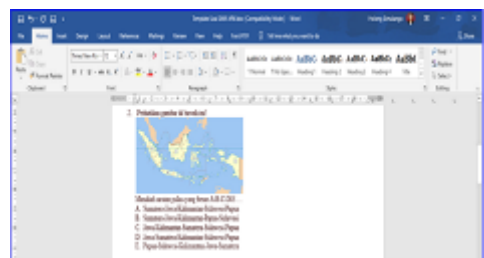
Template Soal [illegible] (Compatibility Mode) - Word

File Home Insert Design Layout References Mailings Review View Help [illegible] Tell me what you want to do

Share

Paste
Format Painter
Clipboard
Times New Ro - 12
Font
Paragraph
AaBbCcDc AaBbCcDc AaBbC AaBbC AaBbC AaBbC AaBbCcI AaBI
¶ Normal ¶ No Spac... Heading 1 Heading 2 Heading 3 Heading 4 Heading 5 Title
Styles
Find
Replace
Select
Editing

2. Perhatikan gambar di bawah ini!

Menurut urutan pulau yang bertanda A,B,C,D,E ...
A. Sumatera-Jawa-Kalimantan-Sulawesi-Papua
B. Sumatera-Jawa-Kalimantan-Papua-Sulawesi
C. Jawa-Kalimantan-Sumatera-Sulawesi-Papua
D. Jawa-Sumatera-Kalimantan-Sulawesi-Papua
E. Papua-Sulawesi-Kalimantan-Jawa-Sumatera